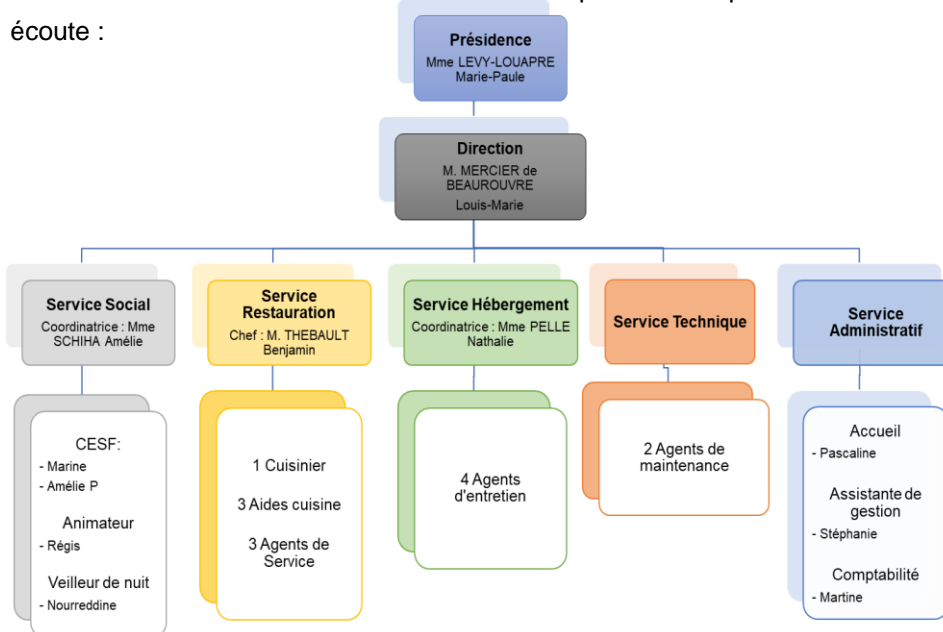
écoute :

Présidence
Mme LEVY-LOUAPRE Marie-Paule

Direction
M. MERCIER de BEAUROUVRE
Louis-Marie

Service Social
Coordinatrice : Mme SCHIHA Amélie

CESF:
- Marine
- Amélie P

Animateur
- Régis

Veilleur de nuit
- Nourreddine

Service Restauration
Chef : M. THEBAULT Benjamin

1 Cuisinier

3 Aides cuisine

3 Agents de Service

Service Hébergement
Coordinatrice : Mme PELLE Nathalie

4 Agents d'entretien

Service Technique

2 Agents de maintenance

Service Administratif

Accueil
- Pascaline

Assistante de gestion
- Stéphanie

Comptabilité
- Martine